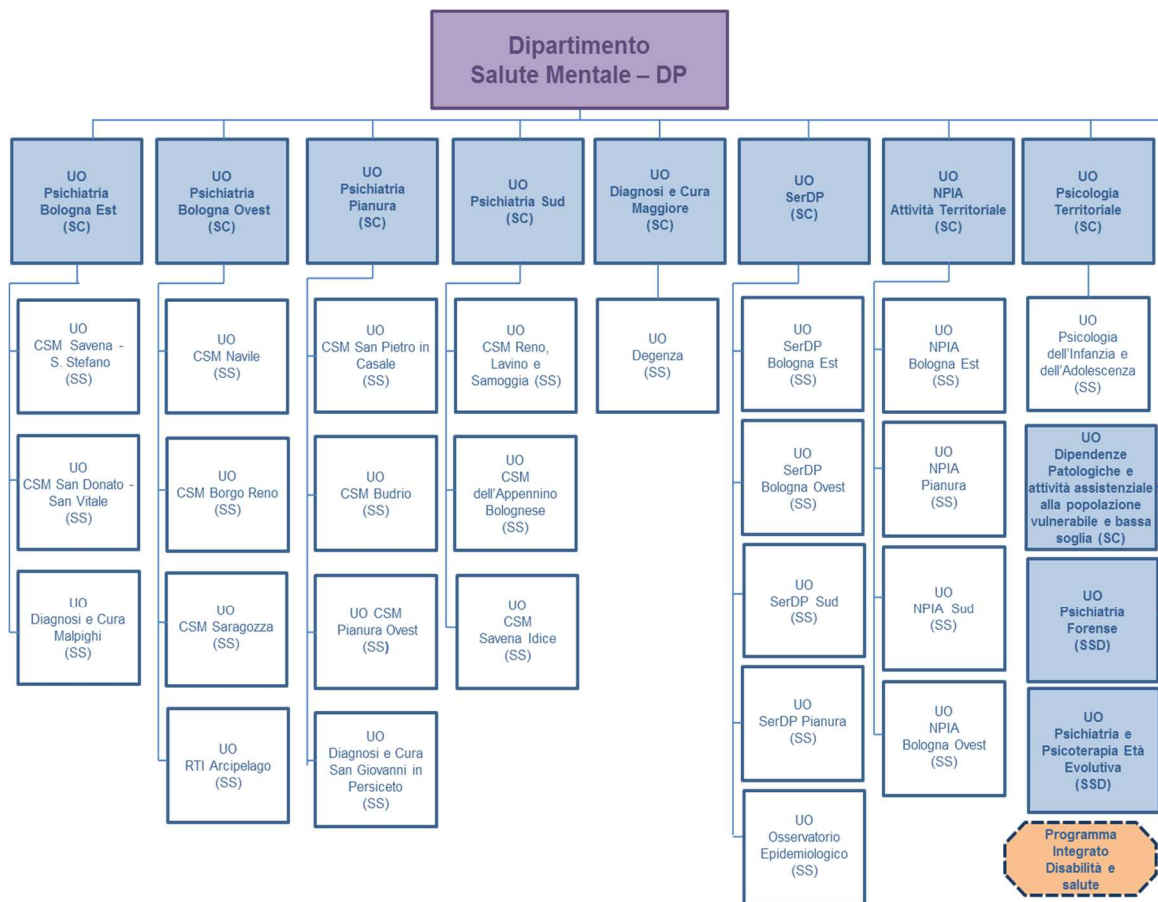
Dipartimento
Salute Mentale – DP

UO
Psichiatria
Bologna Est
(SC)

UO
CSM Savena - S. Stefano
(SS)

UO
CSM San Donato - San Vitale
(SS)

UO
Diagnosi e Cura Malpighi
(SS)

UO
Psichiatria
Bologna Ovest
(SC)

UO
CSM Navile
(SS)

UO
CSM Borgo Reno
(SS)

UO
CSM Saragozza
(SS)

UO
RTI Arcipelago
(SS)

UO
Psichiatria
Pianura
(SC)

UO
CSM San Pietro in Casale
(SS)

UO
CSM Budrio
(SS)

UO CSM
Pianura Ovest
(SS)

UO
Diagnosi e Cura San Giovanni in Persiceto
(SS)

UO
Psichiatria Sud
(SC)

UO
CSM Reno, Lavino e Samoggia (SS)

UO
CSM
dell'Appennino Bolognese
(SS)

UO
CSM
Savena Idice
(SS)

UO
Diagnosi e Cura Maggiore
(SC)

UO
Degenza
(SS)

UO
SerDP
(SC)

UO
SerDP
Bologna Est
(SS)

UO
SerDP
Bologna Ovest
(SS)

UO
SerDP Sud
(SS)

UO
SerDP Pianura
(SS)

UO
Osservatorio Epidemiologico
(SS)

UO
NPIA
Attività Territoriale
(SC)

UO
NPIA
Bologna Est
(SS)

UO
NPIA
Pianura
(SS)

UO
NPIA Sud
(SS)

UO
NPIA
Bologna Ovest
(SS)

UO
Psicologia
Territoriale
(SC)

UO
Psicologia dell'Infanzia e dell'Adolescenza
(SS)

UO
Dipendenze Patologiche e attività assistenziale alla popolazione vulnerabile e bassa soglia (SC)

UO
Psichiatria Forense
(SSD)

UO
Psichiatria e Psicoterapia Età Evolutiva
(SSD)

Programma Integrato Disabilità e salute